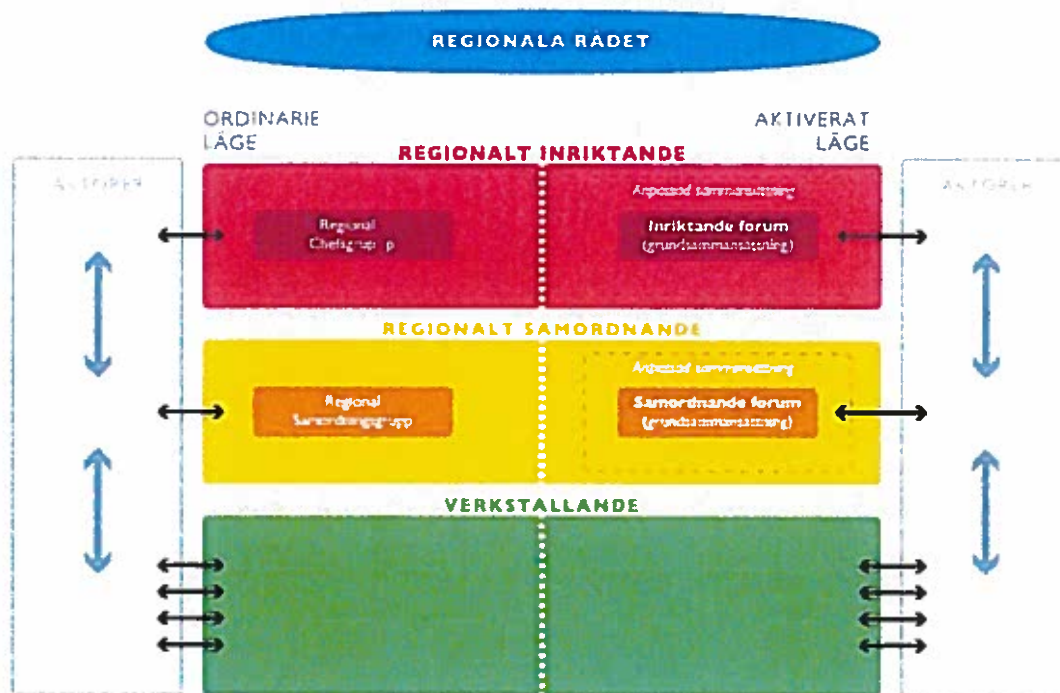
REGIONALA RÅDET

ORDINARIE LÄGE

AKTIVERAT LÄGE

REGIONALT INRIKTANDE

AKTÖRER

Regional Chefsgrupp

Anpassad sammansättning

Inriktande forum (grundsammansättning)

AKTÖRER

REGIONALT SAMORDNANDE

Regional Samordningsgrupp

Anpassad sammansättning

Samordnande forum (grundsammansättning)

VERKSTÄLLANDE